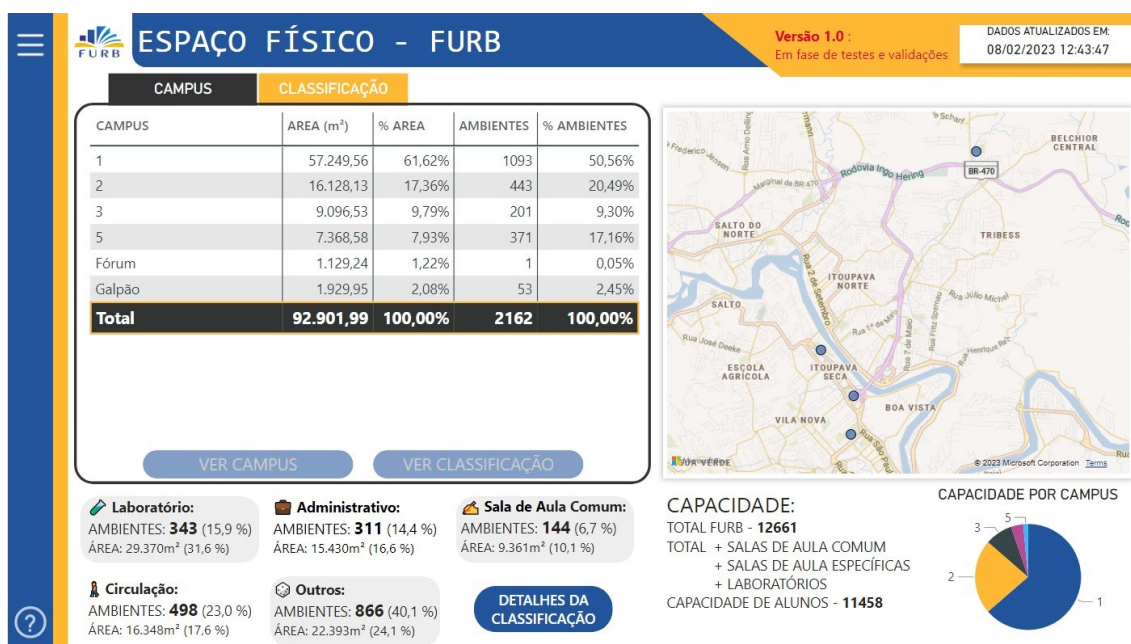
FURB
ESPAÇO FÍSICO - FURB

Versão 1.0 :
Em fase de testes e validações

DADOS ATUALIZADOS EM:
08/02/2023 12:43:47

CAMPUS
CLASSIFICAÇÃO

| CAMPUS | AREA (m²) | % AREA | AMBIENTES | % AMBIENTES |
|---|---|---|---|---|
| 1 | 57.249,56 | 61,62% | 1093 | 50,56% |
| 2 | 16.128,13 | 17,36% | 443 | 20,49% |
| 3 | 9.096,53 | 9,79% | 201 | 9,30% |
| 5 | 7.368,58 | 7,93% | 371 | 17,16% |
| Fórum | 1.129,24 | 1,22% | 1 | 0,05% |
| Galpão | 1.929,95 | 2,08% | 53 | 2,45% |
| Total | 92.901,99 | 100,00% | 2162 | 100,00% |

VER CAMPUS
VER CLASSIFICAÇÃO

Rua Frederico Jensen
Rua Amo Delling
Marginal da BR-470
Rodovia Ingo Hering
BR-470
BELCHIOR CENTRAL
SALTO DO NORTE
TRIBESS
Rua 2 de Setembro
ITOUPAVA NORTE
SALTO
Rua Júlio Michel
Rua 1º de Maio
Rua 7 de Maio
Rua José Deeke
ESCOLA AGRÍCOLA
ITOUPAVA SECA
BOA VISTA
VILA NOVA
Rua São Paulo
VILA VERDE
© 2023 Microsoft Corporation Terms

Laboratório:
AMBIENTES: 343 (15,9 %)
ÁREA: 29.370m² (31,6 %)

Administrativo:
AMBIENTES: 311 (14,4 %)
ÁREA: 15.430m² (16,6 %)

Sala de Aula Comum:
AMBIENTES: 144 (6,7 %)
ÁREA: 9.361m² (10,1 %)

Circulação:
AMBIENTES: 498 (23,0 %)
ÁREA: 16.348m² (17,6 %)

Outros:
AMBIENTES: 866 (40,1 %)
ÁREA: 22.393m² (24,1 %)

DETALHES DA CLASSIFICAÇÃO

CAPACIDADE:
TOTAL FURB - 12661
TOTAL + SALAS DE AULA COMUM
+ SALAS DE AULA ESPECÍFICAS
+ LABORATÓRIOS
CAPACIDADE DE ALUNOS - 11458

CAPACIDADE POR CAMPUS
5
3
2
1